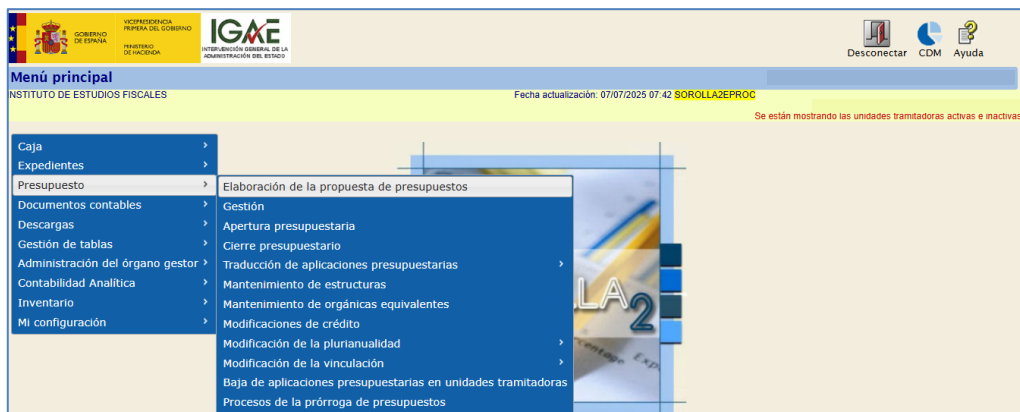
GOBIERNO DE ESPAÑA | VICEPRESIDENCIA PRIMERA DEL GOBIERNO | MINISTERIO DE HACIENDA

IGAE
INTERVENCIÓN GENERAL DE LA ADMINISTRACIÓN DEL ESTADO

Desconectar | CDM | Ayuda

Menú principal

NSTITUTO DE ESTUDIOS FISCALES

Fecha actualización: 07/07/2025 07:42 SOROLLA2EPROC

Se están mostrando las unidades tramitadoras activas e inactiva

Caja
Expedientes
Presupuesto
Documentos contables
Descargas
Gestión de tablas
Administración del órgano gestor
Contabilidad Analítica
Inventario
Mi configuración

Elaboración de la propuesta de presupuestos
Gestión
Apertura presupuestaria
Cierre presupuestario
Traducción de aplicaciones presupuestarias
Mantenimiento de estructuras
Mantenimiento de orgánicas equivalentes
Modificaciones de crédito
Modificación de la plurianualidad
Modificación de la vinculación
Baja de aplicaciones presupuestarias en unidades tramitadoras
Procesos de la prórroga de presupuestos

LA2